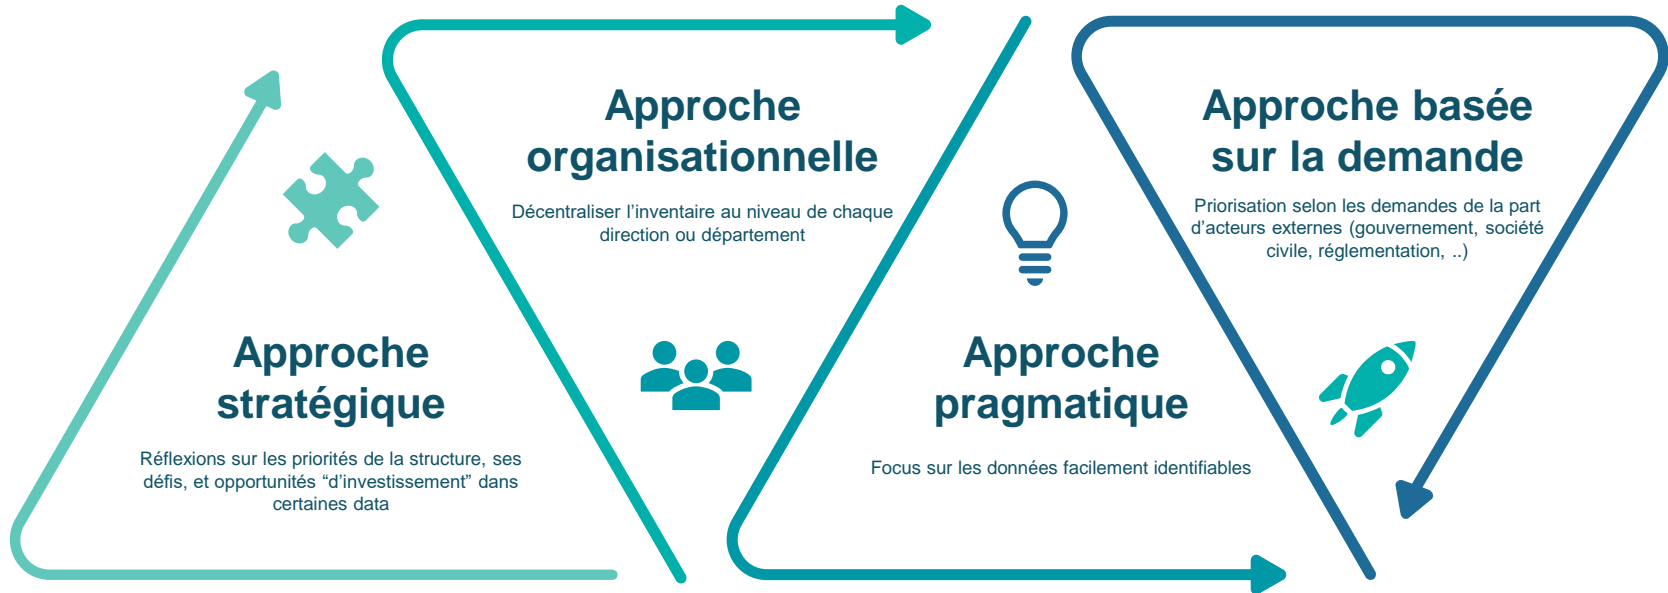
Approche stratégique

Réflexions sur les priorités de la structure, ses défis, et opportunités “d’investissement” dans certaines data

Approche organisationnelle

Décentraliser l’inventaire au niveau de chaque direction ou département

Approche pragmatique

Focus sur les données facilement identifiables

Approche basée sur la demande

Priorisation selon les demandes de la part d’acteurs externes (gouvernement, société civile, réglementation, ..)